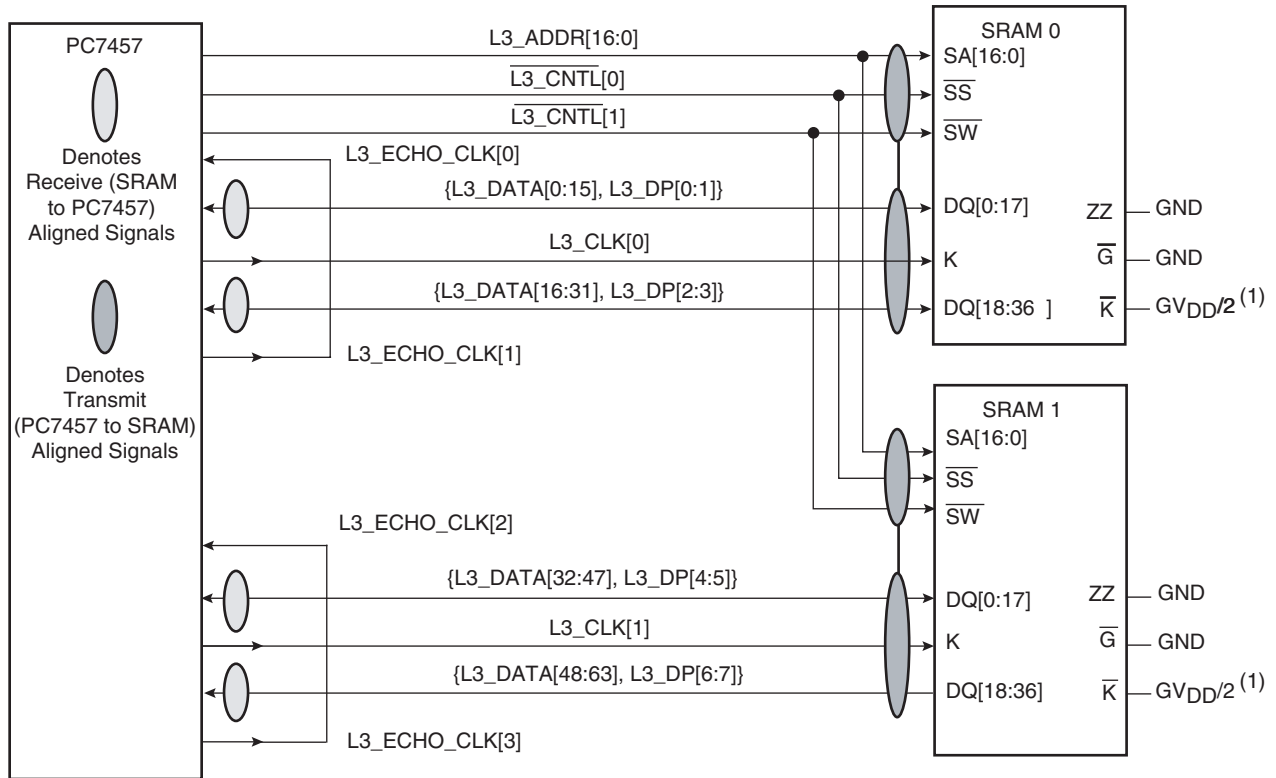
PC7457

Denotes Receive (SRAM to PC7457) Aligned Signals

Denotes Transmit (PC7457 to SRAM) Aligned Signals

L3_ADDR[16:0]

$\overline{\text{L3\_CNTL}}[0]$

$\overline{\text{L3\_CNTL}}[1]$

L3_ECHO_CLK[0]

{L3_DATA[0:15], L3_DP[0:1]}

L3_CLK[0]

{L3_DATA[16:31], L3_DP[2:3]}

L3_ECHO_CLK[1]

SRAM 0

SA[16:0]

$\overline{\text{SS}}$

$\overline{\text{SW}}$

DQ[0:17]

K

DQ[18:36 ]

ZZ — GND

$\overline{\text{G}}$ — GND

$\overline{\text{K}}$ — $GV_{DD}/2$ $^{(1)}$

SRAM 1

SA[16:0]

$\overline{\text{SS}}$

$\overline{\text{SW}}$

L3_ECHO_CLK[2]

{L3_DATA[32:47], L3_DP[4:5]}

L3_CLK[1]

{L3_DATA[48:63], L3_DP[6:7]}

L3_ECHO_CLK[3]

DQ[0:17]

K

DQ[18:36]

ZZ — GND

$\overline{\text{G}}$ — GND

$\overline{\text{K}}$ — $GV_{DD}/2$ $^{(1)}$